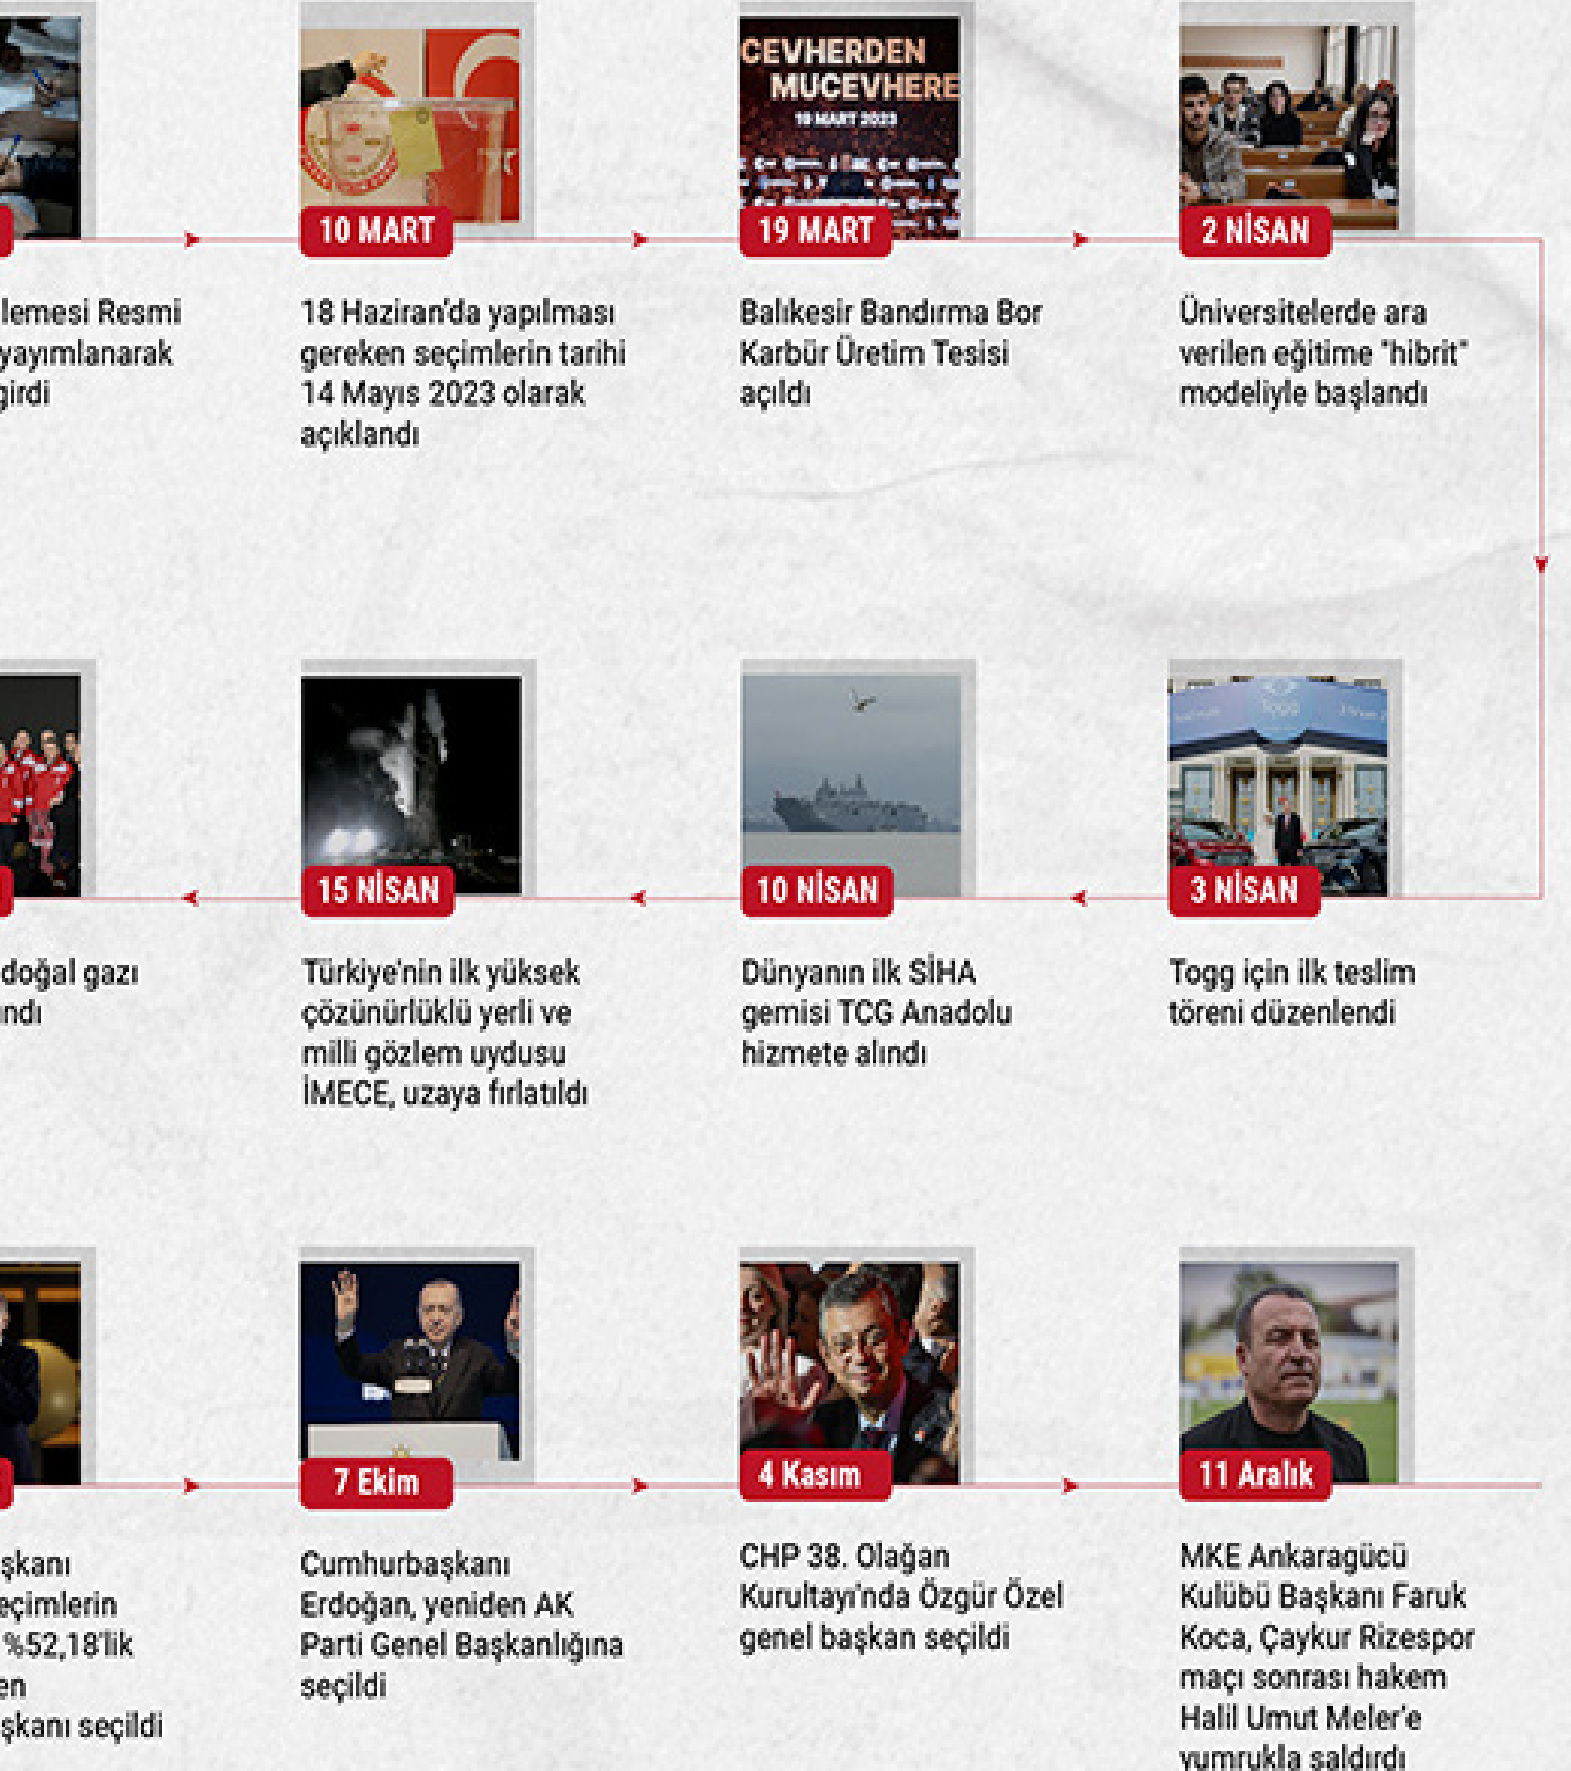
lemesi Resmi yayımlanarak girdi

10 MART

18 Haziran'da yapılması gereken seçimlerin tarihi 14 Mayıs 2023 olarak açıklandı

CEVHERDEN MUCEVHERE

19 MART 2023

19 MART

Balıkesir Bandırma Bor Karbür Üretim Tesisi açıldı

2 NİSAN

Üniversitelerde ara verilen eğitime "hibrit" modeliyle başlandı

3 NİSAN

Togg için ilk teslim töreni düzenlendi

10 NİSAN

Dünyanın ilk SİHA gemisi TCG Anadolu hizmete alındı

15 NİSAN

Türkiye'nin ilk yüksek çözünürlüklü yerli ve milli gözlem uydusu İMECE, uzaya fırlatıldı

doğal gazı ndı

şkanı eçimlerin %52,18'lik en şkanı seçildi

7 Ekim

Cumhurbaşkanı Erdoğan, yeniden AK Parti Genel Başkanlığına seçildi

4 Kasım

CHP 38. Olağan Kurultayı'nda Özgür Özel genel başkan seçildi

11 Aralık

MKE Ankaragücü Kulübü Başkanı Faruk Koca, Çaykur Rizespor maçı sonrası hakem Halil Umut Meler'e yumrukla saldırdı